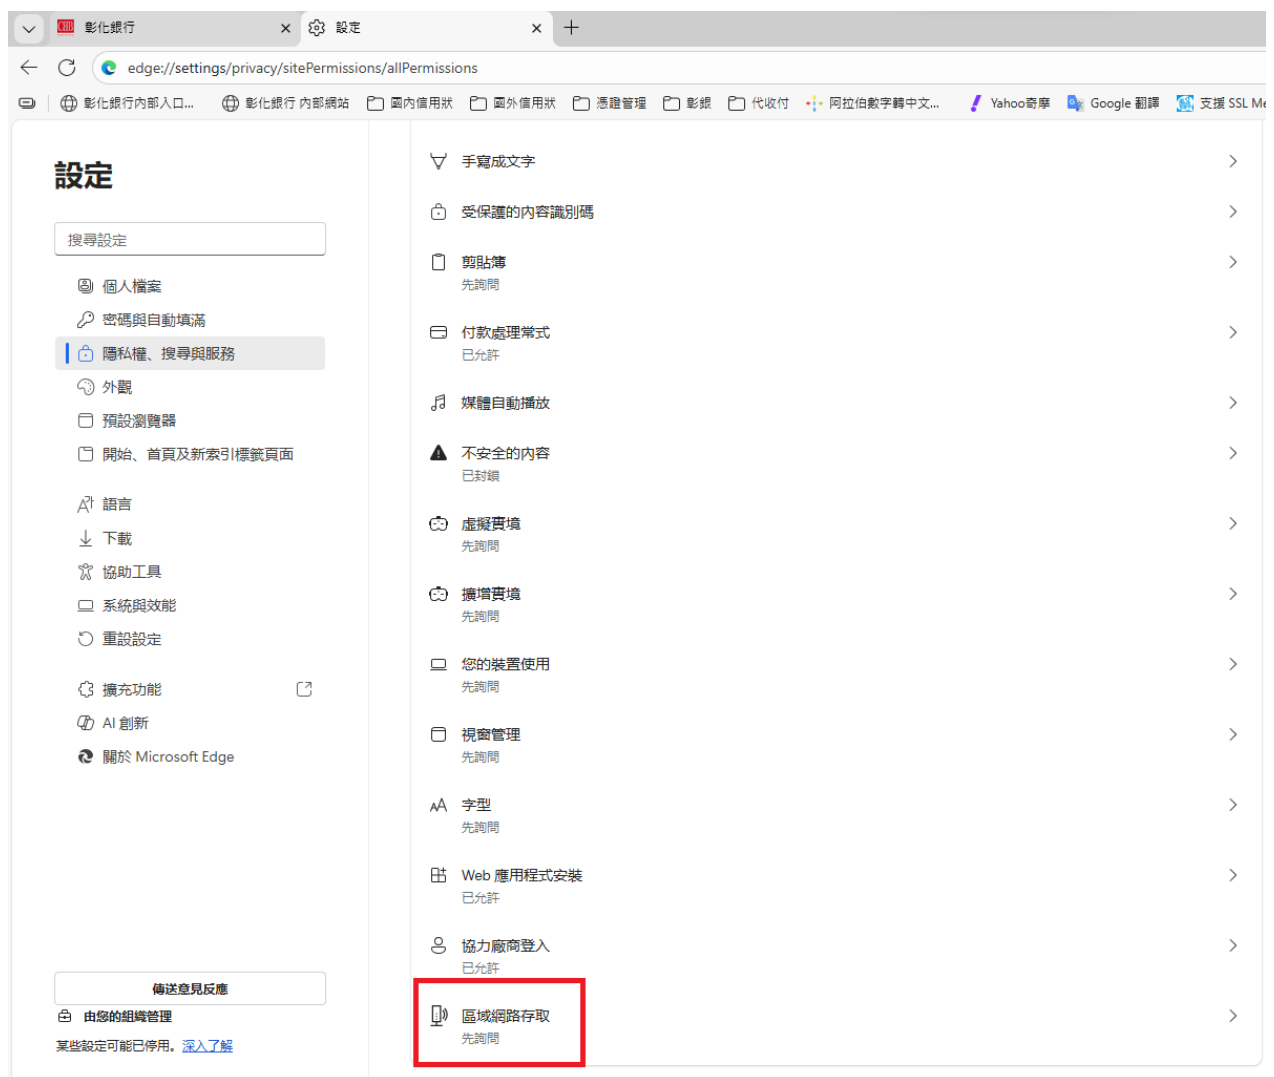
彰化銀行
設定
edge://settings/privacy/sitePermissions/allPermissions
彰化銀行內部入口... 彰化銀行 內部網站 國內信用狀 國外信用狀 憑證管理 彰銀 代收付 阿拉伯數字轉中文... Yahoo奇摩 Google 翻譯 支援 SSL Me

設定
搜尋設定
個人檔案
密碼與自動填滿
隱私權、搜尋與服務
外觀
預設瀏覽器
開始、首頁及新索引標籤頁面
語言
下載
協助工具
系統與效能
重設設定
擴充功能
AI 創新
關於 Microsoft Edge
傳送意見反應
由您的組織管理
某些設定可能已停用。深入了解

手寫成文字
受保護的內容識別碼
剪貼簿
先詢問
付款處理常式
已允許
媒體自動播放
不安全的內容
已封鎖
虛擬實境
先詢問
擴增實境
先詢問
您的裝置使用
先詢問
視窗管理
先詢問
字型
先詢問
Web 應用程式安裝
已允許
協力廠商登入
已允許
區域網路存取
先詢問